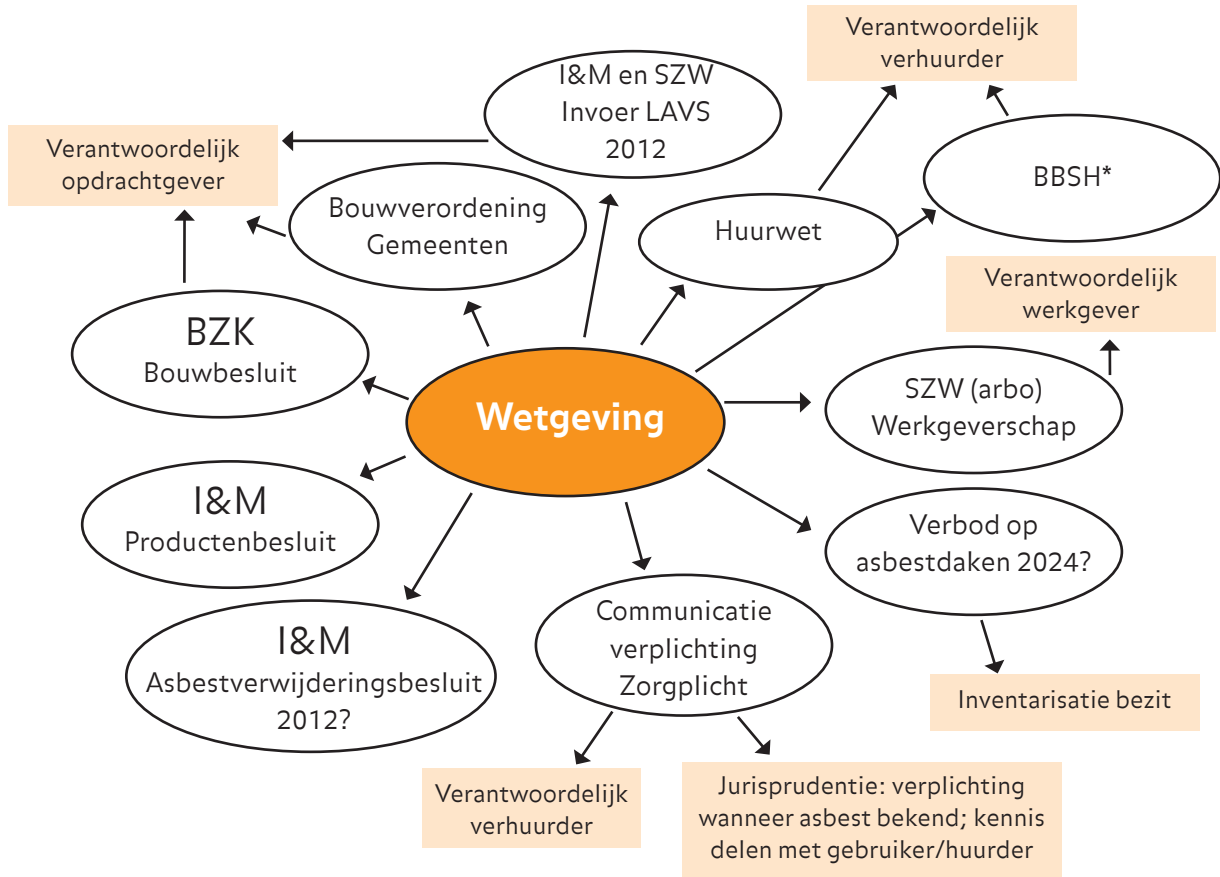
Wetgeving

Verantwoordelijk opdrachtgever

I&M en SZW Invoer LAVS 2012

Verantwoordelijk verhuurder

BBSH*

Bouwverordening Gemeenten

Huurwet

BZK Bouwbesluit

Verantwoordelijk werkgever

SZW (arbo) Werkgeverschap

I&M Productenbesluit

Verbod op asbestdaken 2024?

I&M Asbestverwijderingsbesluit 2012?

Communicatie verplichting Zorgplicht

Inventarisatie bezit

Verantwoordelijk verhuurder

Jurisprudentie: verplichting wanneer asbest bekend; kennis delen met gebruiker/huurder